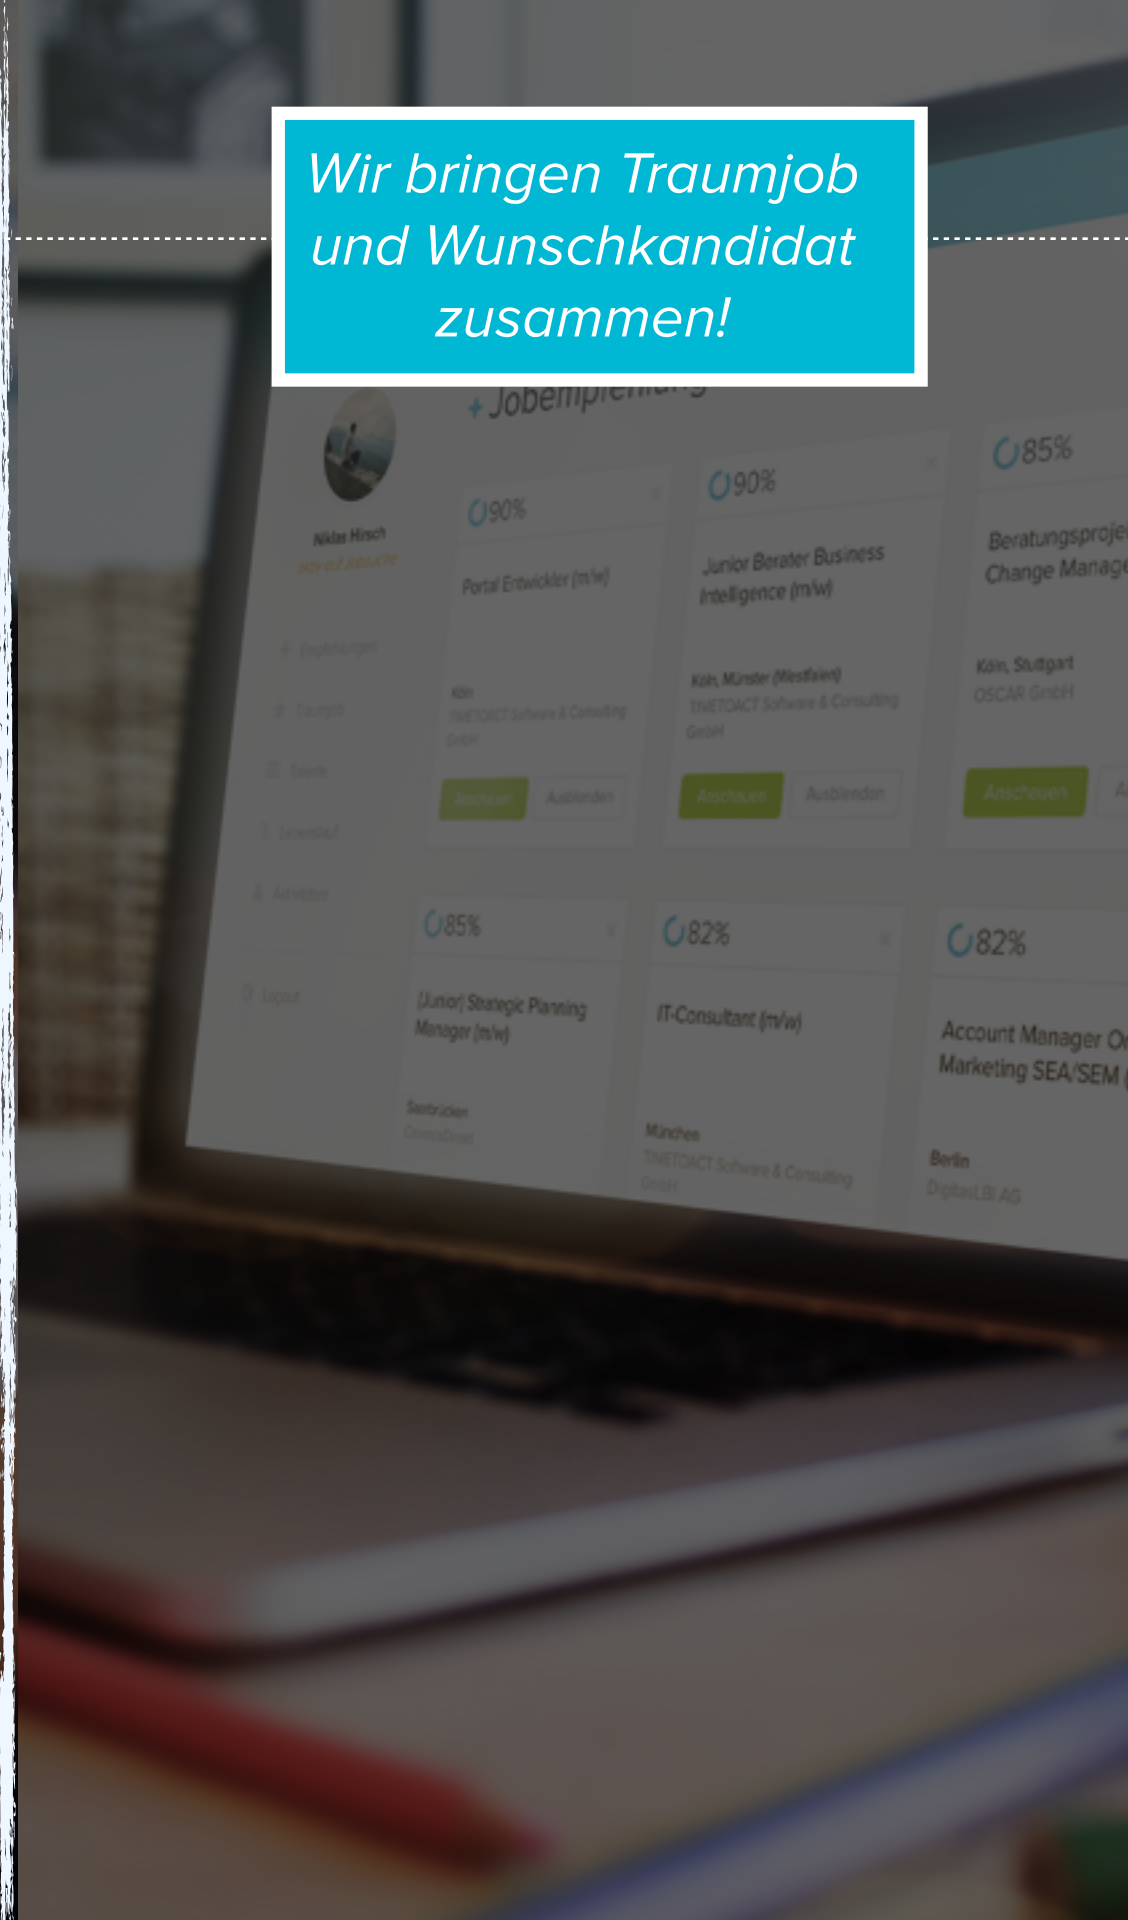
Wir bringen Traumjob und Wunschkandidat zusammen!

+ Jobempfehlung

Niklas Hirsch
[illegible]

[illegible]
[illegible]
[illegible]
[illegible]
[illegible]
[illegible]

90%
Portal Entwickler (m/w)
Köln
TIMETOACT Software & Consulting GmbH
Anschauen
Ausblenden

90%
Junior Berater Business Intelligence (m/w)
Köln, Münster (Westfalen)
TIMETOACT Software & Consulting GmbH
Anschauen
Ausblenden

85%
Beratungsproje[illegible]
Change Manage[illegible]
Köln, Stuttgart
OSCAR GmbH
Anschauen
A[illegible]

85%
(Junior) Strategic Planning Manager (m/w)
Saarbrücken
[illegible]

82%
IT-Consultant (m/w)
München
TIMETOACT Software & Consulting GmbH

82%
Account Manager O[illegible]
Marketing SEA/SEM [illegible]
Berlin
DigitasLBi AG